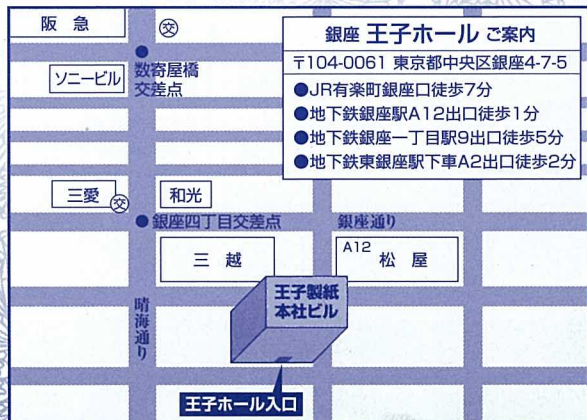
阪急
交
数寄屋橋交差点
ソニービル
銀座 王子ホール ご案内
〒104-0061 東京都中央区銀座4-7-5
●JR有楽町銀座口徒歩7分
●地下鉄銀座駅A12出口徒歩1分
●地下鉄銀座一丁目駅9出口徒歩5分
●地下鉄東銀座駅下車A2出口徒歩2分
三愛
交
和光
銀座四丁目交差点
銀座通り
A12
松屋
三越
王子製紙本社ビル
晴海通り
王子ホール入口